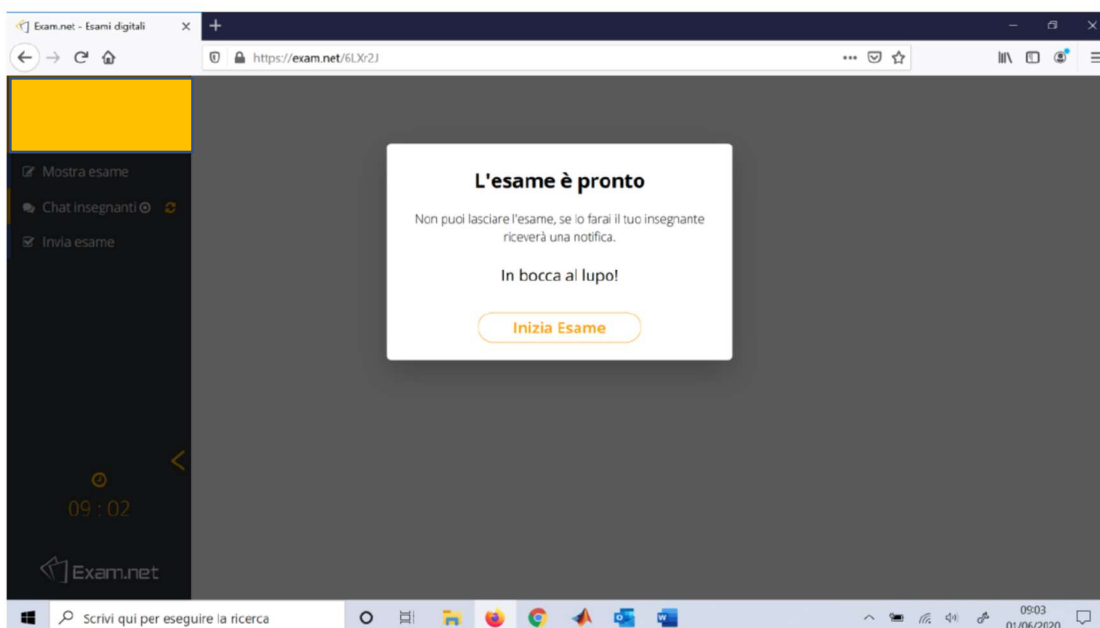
Exam.net - Esami digitali

https://exam.net/6LXr2J

Mostra esame

Chat insegnanti

Invia esame

09 : 02

Exam.net

L'esame è pronto

Non puoi lasciare l'esame, se lo farai il tuo insegnante riceverà una notifica.

In bocca al lupo!

Inizia Esame

Scrivi qui per eseguire la ricerca

09:03
01/06/2020